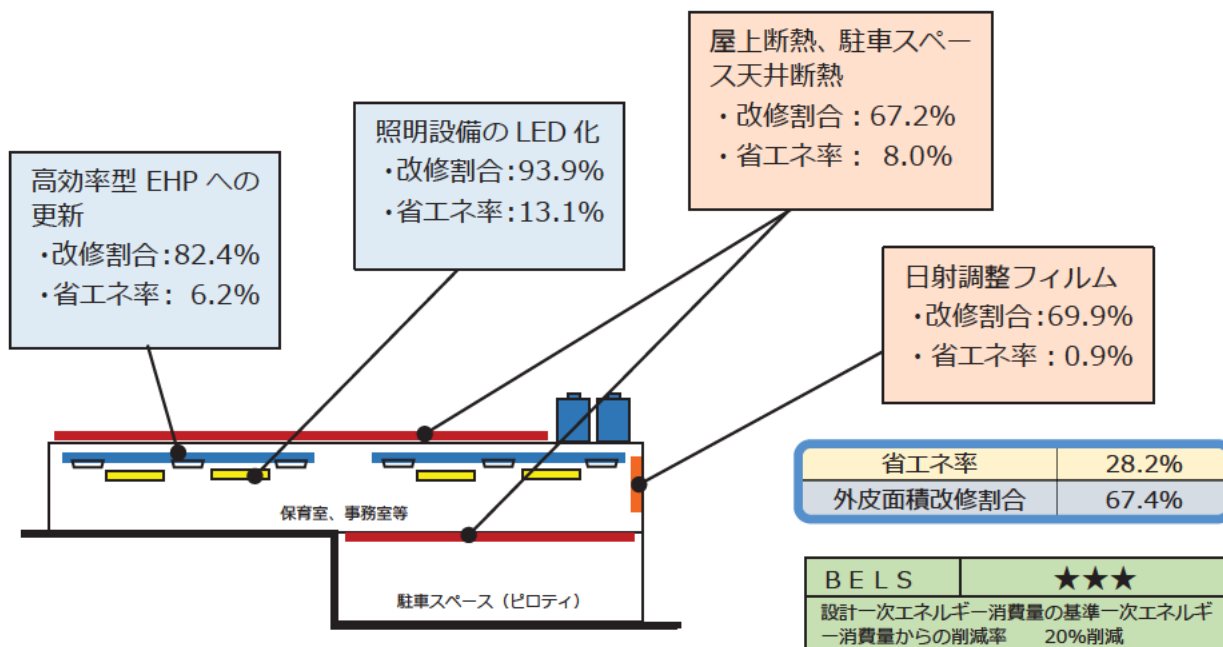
高効率型 EHP への更新
・改修割合：82.4%
・省エネ率： 6.2%

照明設備の LED 化
・改修割合：93.9%
・省エネ率：13.1%

屋上断熱、駐車スペース天井断熱
・改修割合：67.2%
・省エネ率： 8.0%

日射調整フィルム
・改修割合：69.9%
・省エネ率：0.9%

保育室、事務室等

駐車スペース（ピロティ）

| 省エネ率 | 28.2% |
|---|---|
| 外皮面積改修割合 | 67.4% |

| BELS | ★★★ |
|---|---|
| 設計一次エネルギー消費量の基準一次エネルギー消費量からの削減率　20%削減 | |